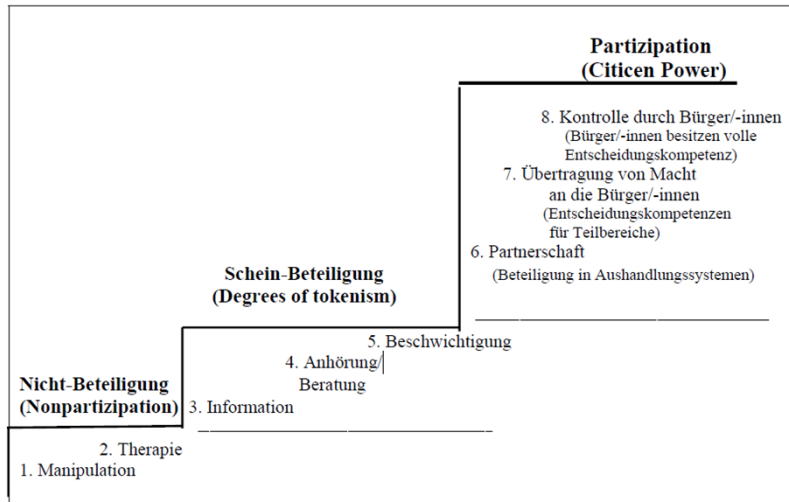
Partizipation
(Citicen Power)

8. Kontrolle durch Bürger/-innen
(Bürger/-innen besitzen volle Entscheidungskompetenz)

7. Übertragung von Macht an die Bürger/-innen
(Entscheidungskompetenzen für Teilbereiche)

6. Partnerschaft
(Beteiligung in Aushandlungssystemen)

Schein-Beteiligung
(Degrees of tokenism)

5. Beschwichtigung

4. Anhörung/
Beratung

3. Information

Nicht-Beteiligung
(Nonpartizipation)

2. Therapie

1. Manipulation